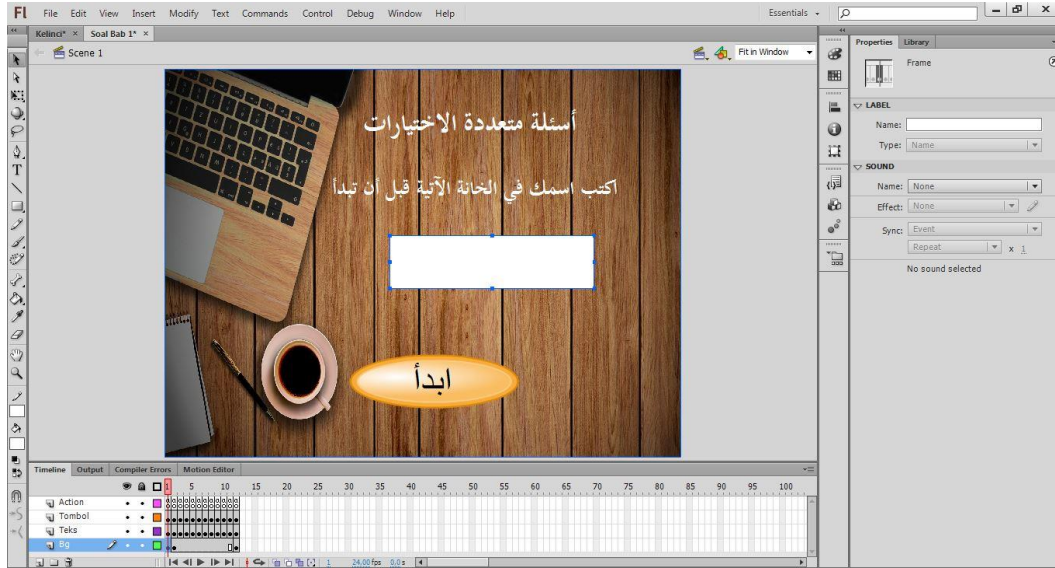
Fl File Edit View Insert Modify Text Commands Control Debug Window Help

Essentials

Kelinci* × Soal Bab 1* ×

Scene 1

Fit in Window

أسئلة متعددة الاختيارات

اكتب اسمك في الخانة الآتية قبل أن تبدأ

ابدأ

Properties Library

Frame

LABEL

Name:

Type: Name

SOUND

Name: None

Effect: None

Sync: Event

Repeat x 1

No sound selected

Timeline Output Compiler Errors Motion Editor

1 5 10 15 20 25 30 35 40 45 50 55 60 65 70 75 80 85 90 95 100

Action

Tombol

Teks

Bg

1 24.00 fps 0.0 s